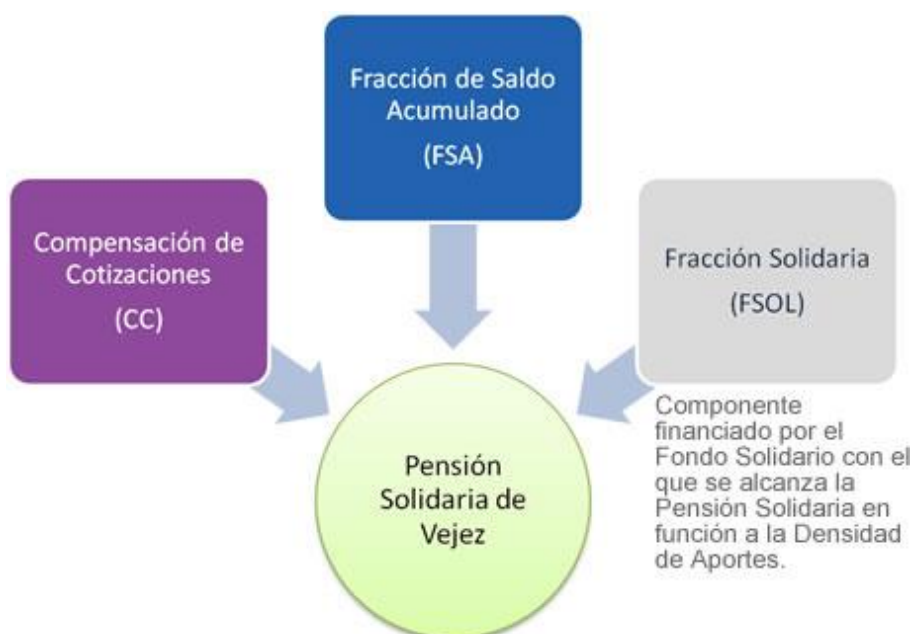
Fracción de Saldo Acumulado
(FSA)

Compensación de Cotizaciones
(CC)

Fracción Solidaria
(FSOL)

Componente financiado por el Fondo Solidario con el que se alcanza la Pensión Solidaria en función a la Densidad de Aportes.

Pensión Solidaria de Vejez